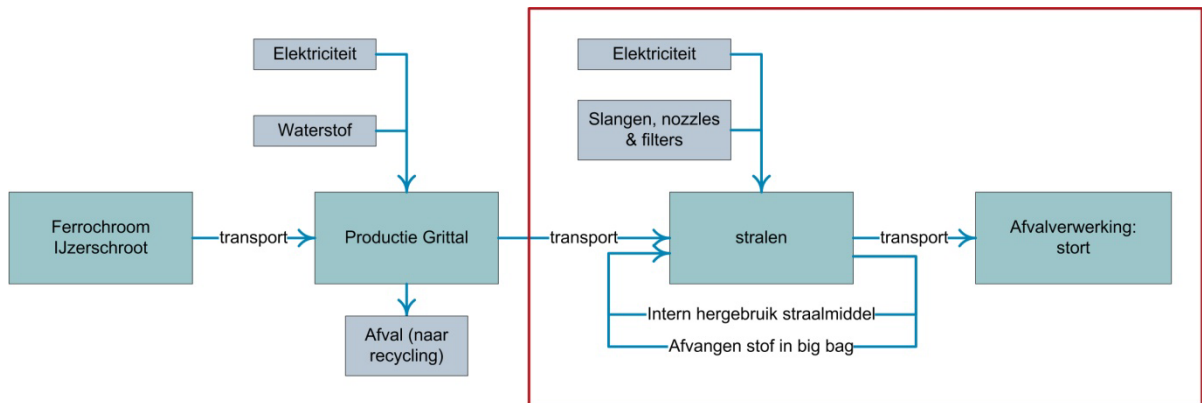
Elektriciteit

Waterstof

Ferrochroom
IJzerschroot

transport

Productie Grittal

Afval (naar recycling)

transport

Elektriciteit

Slangen, nozzles & filters

stralen

transport

Afvalverwerking: stort

Intern hergebruik straalmiddel

Afvangen stof in big bag